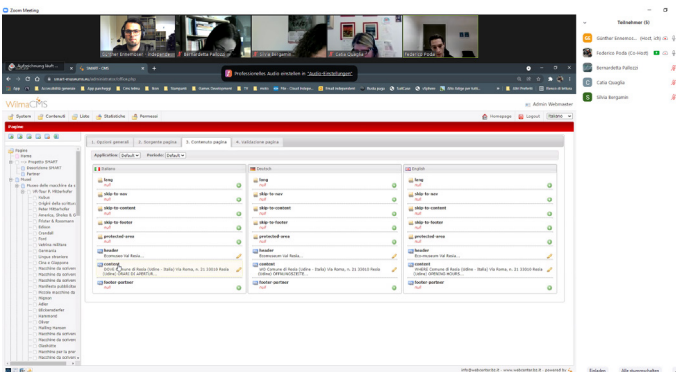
Zoom Meeting

Gunther Innerebner | Inbound ... | Bernadetta Pallozzi | Silvia Bergamin | Catia Quaglia | Federico Poda

Teilnehmer (5)

Gunther Innereb... (Host, ich)
Federico Poda (Co-Host)
Bernadetta Pallozzi
Catia Quaglia
Silvia Bergamin

Professionelles Audio einstellen in "Audio-Einstellungen".

WiMaCMS

Admin Webmaster

System | Contenuti | Lista | Statistiche | Permessi

Homepage | Logout | Italiano

Pagina

1. Opzioni generali | 2. Proprietà pagina | 3. Contenuto pagina | 4. Validazione pagina

Application: Default | Portlet: Default

| Italiano | Deutsch | English |
|---|---|---|
| lang | lang | lang |
| skip-to-nav | skip-to-nav | skip-to-nav |
| skip-to-content | skip-to-content | skip-to-content |
| skip-to-footer | skip-to-footer | skip-to-footer |
| protected-area | protected-area | protected-area |
| header Ecomuseo Val Resia... | header Ecomuseum Val Resia... | header Eco-museum Val Resia... |
| content SEDE Comune di Resia (Udine - Italia) Via Roma, n. 21 33010 Resia (Udine) ORARI DI APERTUR... | content SITZ Comune di Resia (Udine - Italia) Via Roma, n. 21 33010 Resia (Udine) ÖFFNUNGSZEITE... | content WHERE Comune di Resia (Udine - Italia) Via Roma, n. 21 33010 Resia (Udine) OPENING HOURS... |
| footer-partner | footer-partner | footer-partner |

Pagina
Home
Progetto SMART
Esposizione SMART
Partner
Musei
Museo delle macchine da s...
Rag. F. Hitterkofer
Indice
Origini della scrittura
Peter Mitterhofer
America, Sholes & G...
Pfister & Rossmann
Ellison
Crandall
Yost
Vetrina italiana
Germania
Lingua straniera
Cina e Giappone
Macchine da scriver...
Macchine da scriver...
Macchine da scriver...
Macchine pubblicitarie
Piccole macchine da...
Mignon
Adler
Blickensderfer
Hammond
Olivier
Malling Hansen
Macchine da scriver...
Macchine da scriver...
Olivetti
Macchine per la mus...
Macchine da scriver...

info@webxtender.it - www.webxtender.it - powered by

Einladen | Alle stummschalten